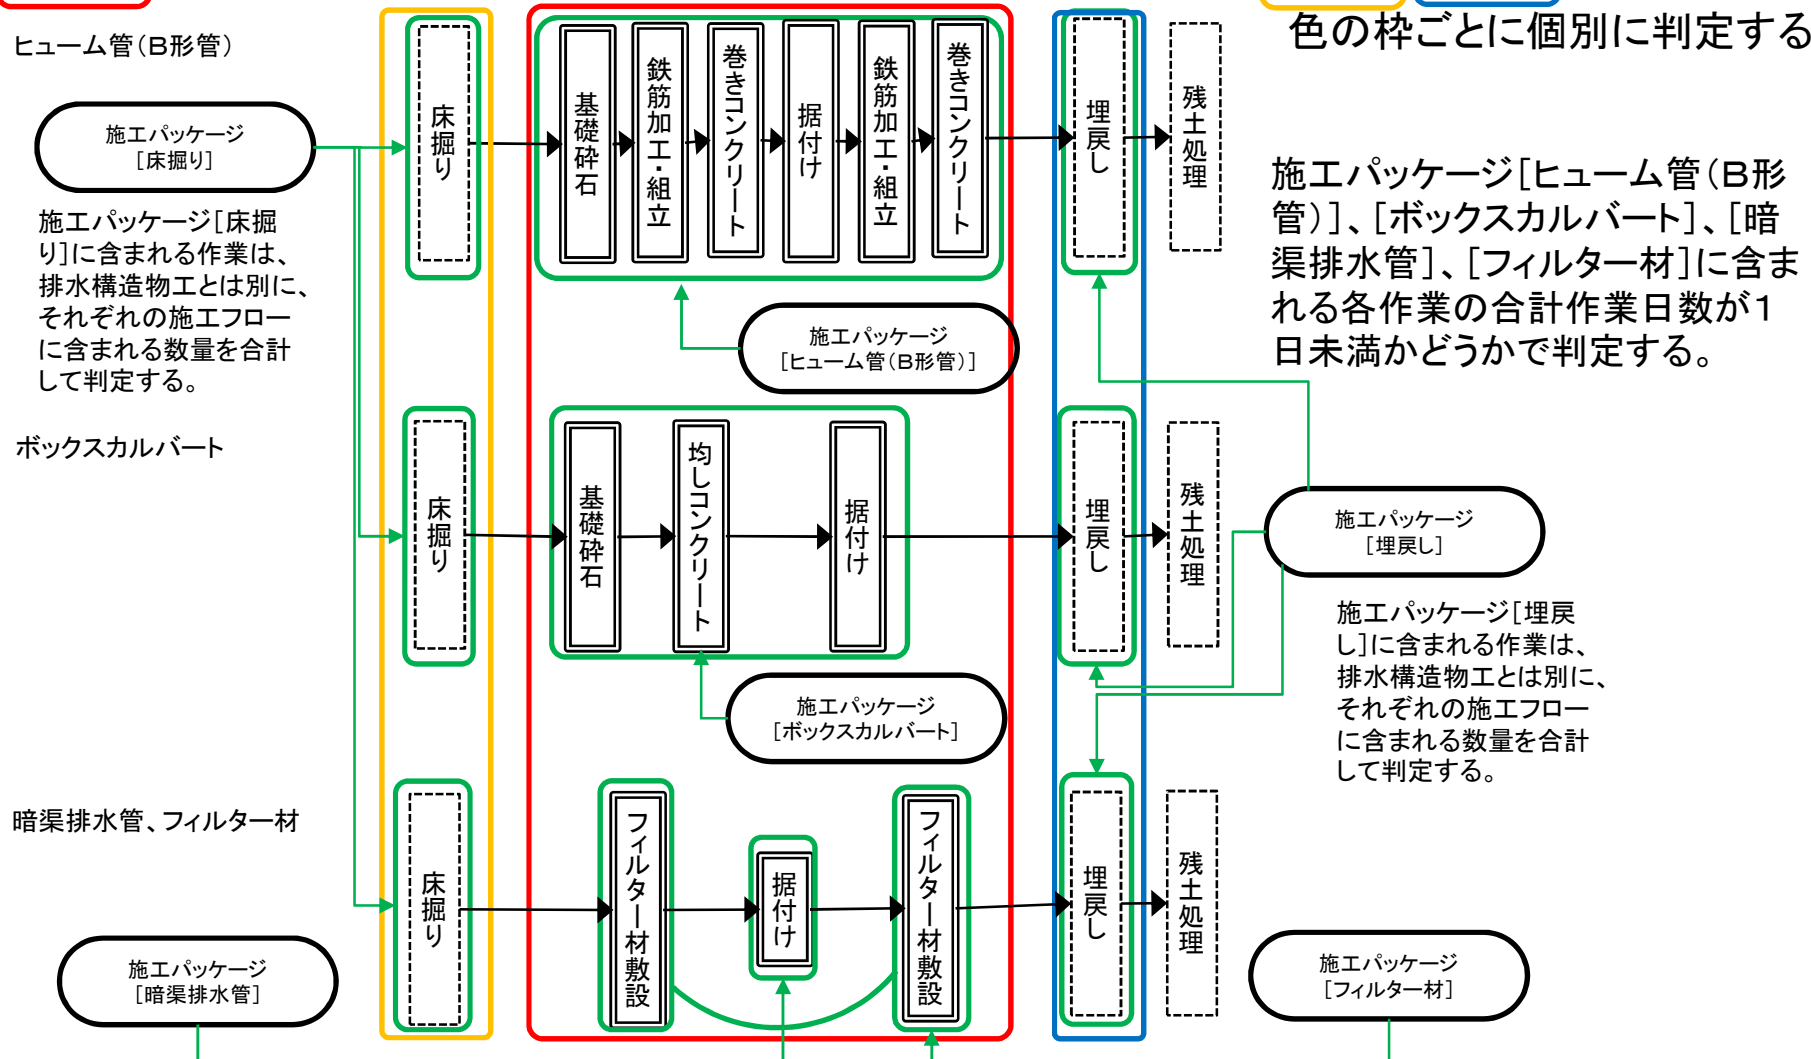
色の枠ごとに個別に判定する

ヒューム管（B形管）

施工パッケージ
［床掘り］

施工パッケージ［床掘り］に含まれる作業は、排水構造物工とは別に、それぞれの施工フローに含まれる数量を合計して判定する。

床掘り

基礎砕石

鉄筋加工・組立

巻きコンクリート

据付け

鉄筋加工・組立

巻きコンクリート

埋戻し

残土処理

施工パッケージ
［ヒューム管（B形管）］

施工パッケージ［ヒューム管（B形管）］、［ボックスカルバート］、［暗渠排水管］、［フィルター材］に含まれる各作業の合計作業日数が1日未満かどうかで判定する。

ボックスカルバート

床掘り

基礎砕石

均しコンクリート

据付け

埋戻し

残土処理

施工パッケージ
［埋戻し］

施工パッケージ
［ボックスカルバート］

施工パッケージ［埋戻し］に含まれる作業は、排水構造物工とは別に、それぞれの施工フローに含まれる数量を合計して判定する。

暗渠排水管、フィルター材

床掘り

フィルター材敷設

据付け

フィルター材敷設

埋戻し

残土処理

施工パッケージ
［暗渠排水管］

施工パッケージ
［フィルター材］